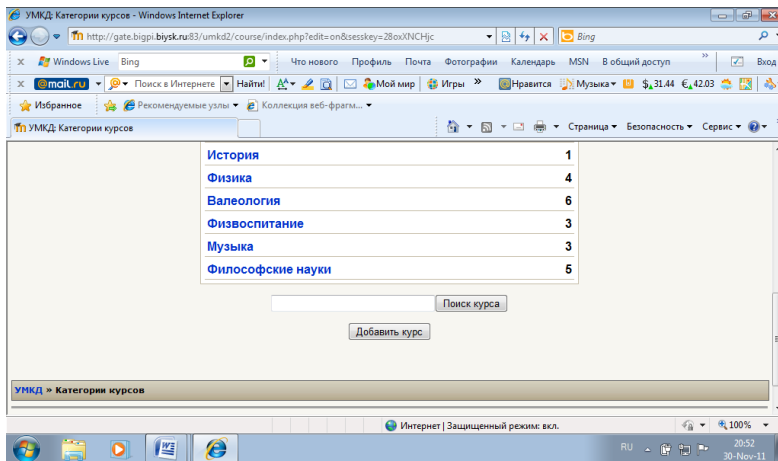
УМКД: Категории курсов - Windows Internet Explorer

http://gate.bigpi.biysk.ru:83/umkd2/course/index.php?edit=on&sesskey=28oXNCHjc

Bing

Windows Live Bing Что нового Профиль Почта Фотографии Календарь MSN В общий доступ Вход

@mail.ru Поиск в Интернете Найти! Мой мир Игры Нравится Музыка $31.44 €42.03

Избранное Рекомендуемые узлы Коллекция веб-фрагм...

УМКД: Категории курсов

Страница Безопасность Сервис

| | |
|---|---|
| История | 1 |
| Физика | 4 |
| Валеология | 6 |
| Физвоспитание | 3 |
| Музыка | 3 |
| Философские науки | 5 |

Поиск курса

Добавить курс

УМКД » Категории курсов

Интернет | Защищенный режим: вкл.

100%

RU 20:52 30-Nov-11